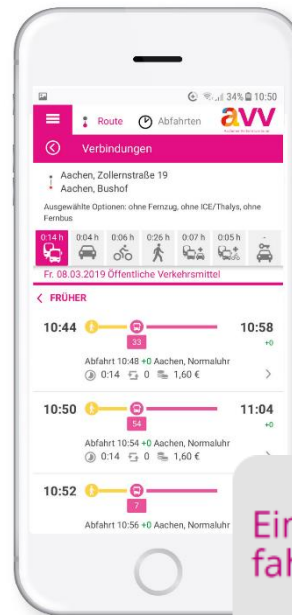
34% 10:50

Route Abfahrten avv

Verbindungen

Aachen, Zollernstraße 19
Aachen, Bushof

Ausgewählte Optionen: ohne Fernzug, ohne ICE/Thalys, ohne Fernbus

0:14 h 0:04 h 0:06 h 0:26 h 0:10 h 0:05 h -

Fr. 08.03.2019 Öffentliche Verkehrsmittel

< FRÜHER

10:44 33 10:58 +0
Abfahrt 10:48 +0 Aachen, Normaluhr
0:14 0 1,60 €

10:50 54 11:04 +0
Abfahrt 10:54 +0 Aachen, Normaluhr
0:14 0 1,60 €

10:52 7
Abfahrt 10:56 +0 Aachen, Normaluhr

Ein
fah